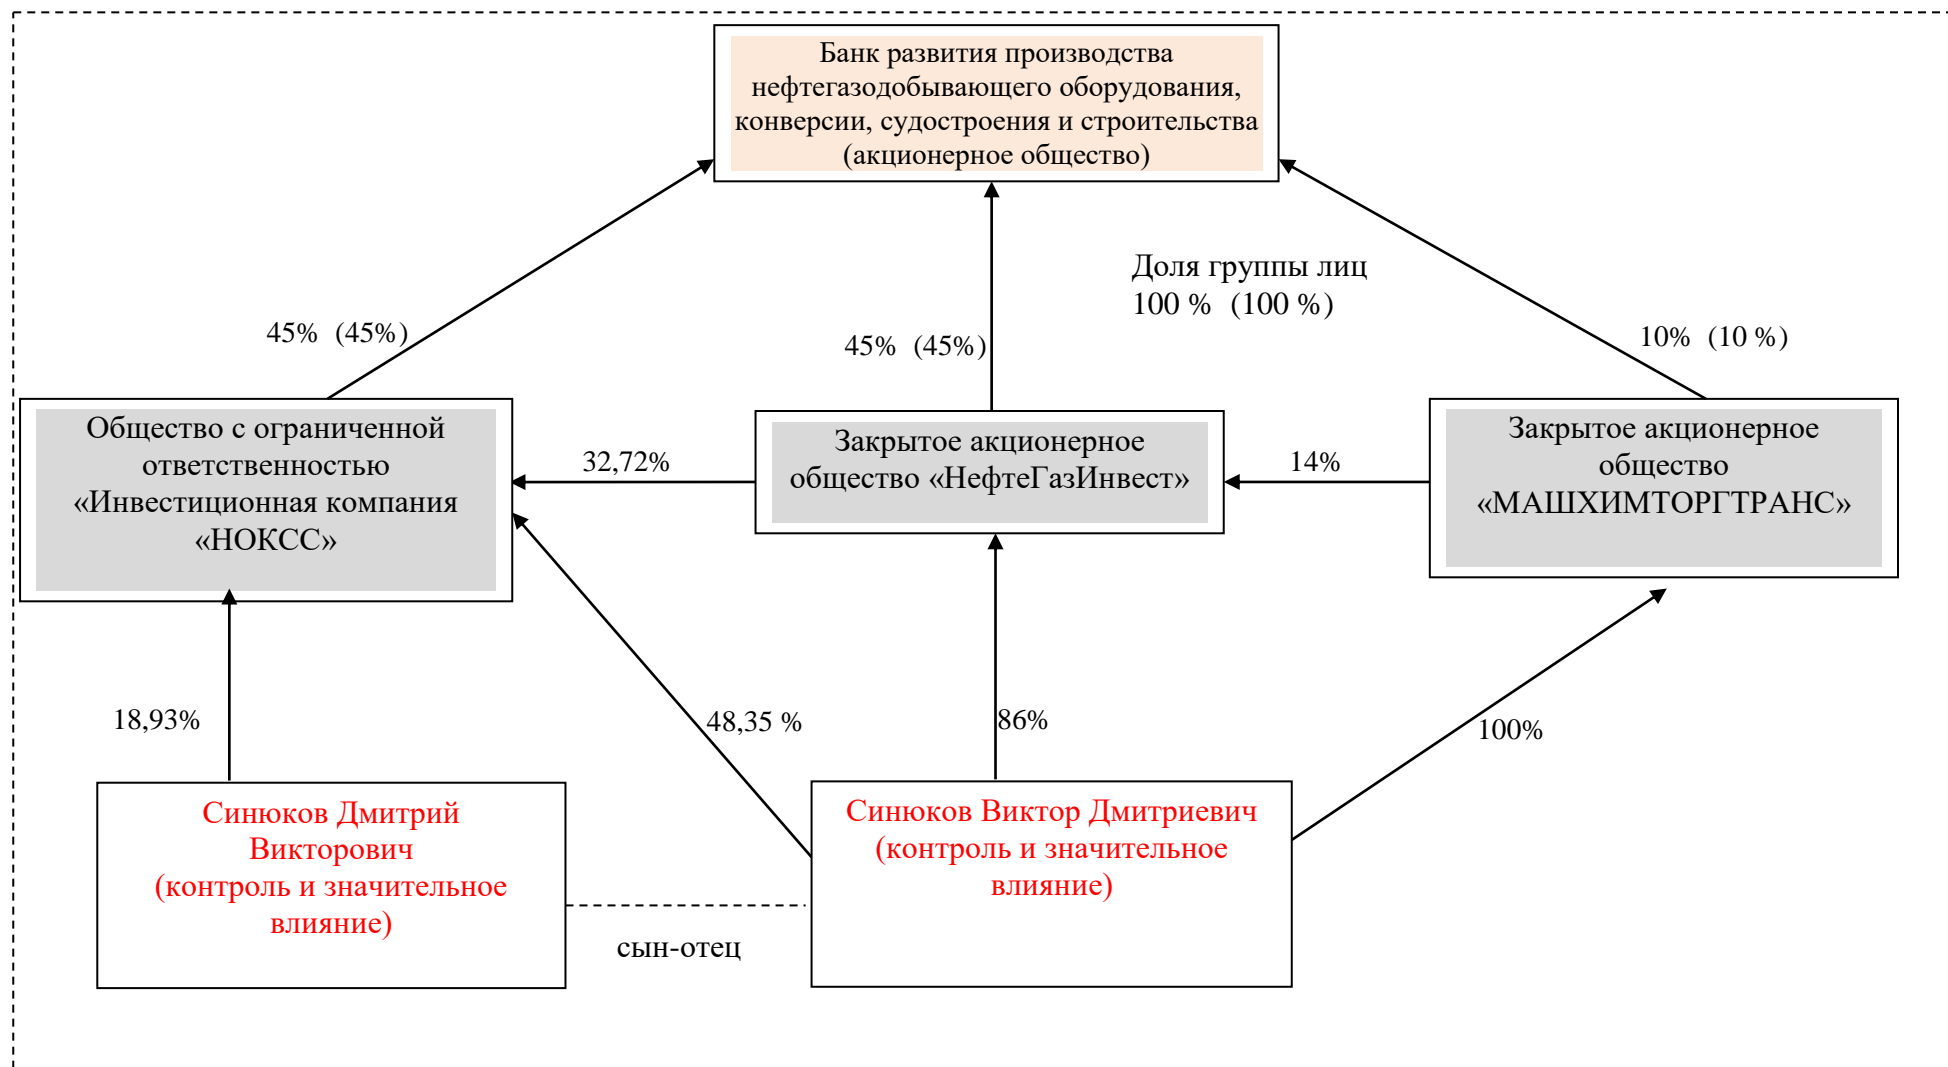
Банк развития производства нефтегазодобывающего оборудования, конверсии, судостроения и строительства (акционерное общество)

Доля группы лиц 100 % (100 %)

45% (45%)

45% (45%)

10% (10 %)

Общество с ограниченной ответственностью «Инвестиционная компания «НОКСС»

32,72%

Закрытое акционерное общество «НефтеГазИнвест»

14%

Закрытое акционерное общество «МАШХИМТОРГТРАНС»

18,93%

48,35 %

86%

100%

Синюков Дмитрий Викторович (контроль и значительное влияние)

сын-отец

Синюков Виктор Дмитриевич (контроль и значительное влияние)